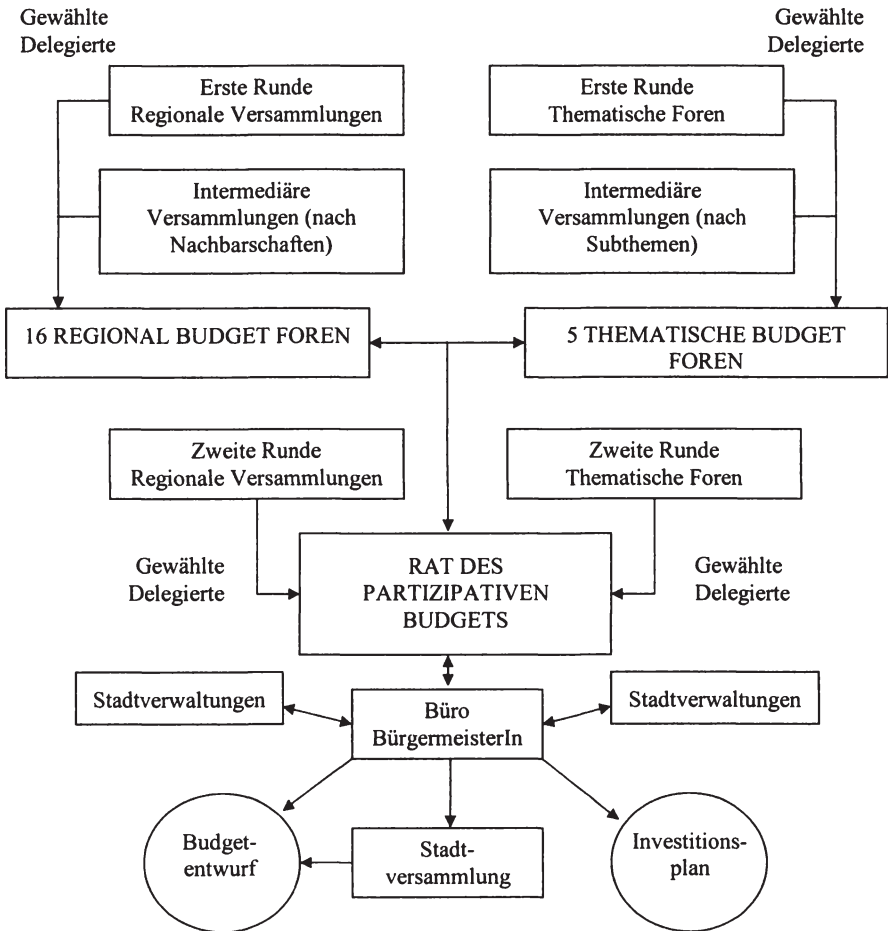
Gewählte Delegierte

Erste Runde Regionale Versammlungen

Intermediäre Versammlungen (nach Nachbarschaften)

Gewählte Delegierte

Erste Runde Thematische Foren

Intermediäre Versammlungen (nach Subthemen)

16 REGIONAL BUDGET FOREN

5 THEMATISCHE BUDGET FOREN

Zweite Runde Regionale Versammlungen

Zweite Runde Thematische Foren

Gewählte Delegierte

RAT DES PARTIZIPATIVEN BUDGETS

Gewählte Delegierte

Stadtverwaltungen

Büro BürgermeisterIn

Stadtverwaltungen

Budgetentwurf

Stadtversammlung

Investitionsplan